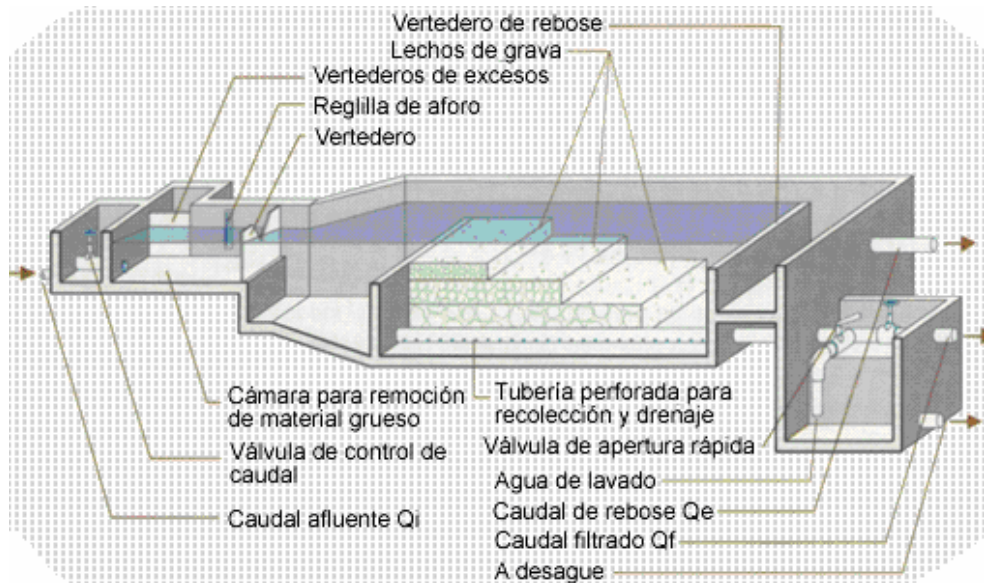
Vertedero de rebose
Lechos de grava
Vertederos de excesos
Reglilla de aforo
Vertedero

Cámara para remoción de material grueso
Tubería perforada para recolección y drenaje
Válvula de control de caudal
Válvula de apertura rápida
Agua de lavado
Caudal afluente Qi
Caudal de rebose Qe
Caudal filtrado Qf
A desague